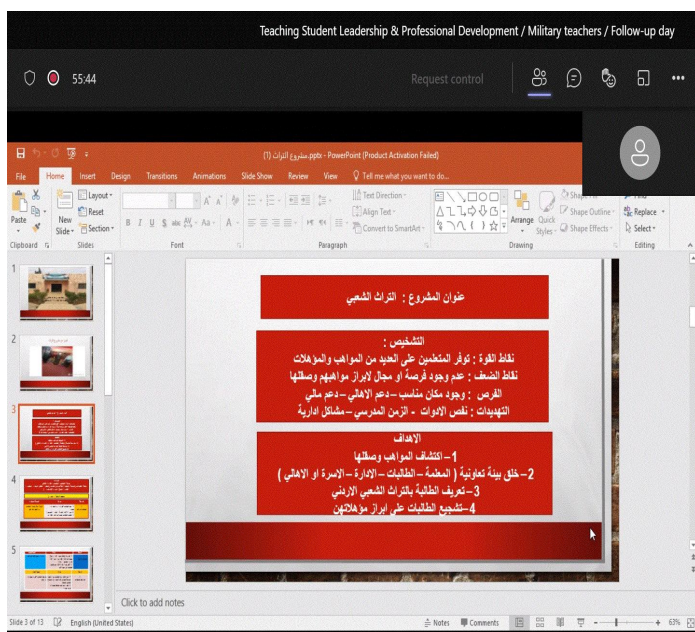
Teaching Student Leadership & Professional Development / Military teachers / Follow-up day

55:44

Request control

مشروع التراث (1).pptx - PowerPoint (Product Activation Failed)

File Home Insert Design Transitions Animations Slide Show Review View Tell me what you want to do...

Paste New Slide Layout Reset Section Clipboard Slides Font Paragraph Text Direction Align Text Convert to SmartArt Arrange Quick Styles Shape Fill Shape Outline Shape Effects Drawing Find Replace Select Editing

عنوان المشروع : التراث الشعبي

التشخيص :
نقاط القوة : توفر المتعلمين على العديد من المواهب والمؤهلات
نقاط الضعف : عدم وجود فرصة او مجال لابراز مواهبهم وصقلها
الفرص : وجود مكان مناسب – دعم الاهالي – دعم مالي
التهديدات : نقص الادوات – الزمن المدرسي – مشاكل ادارية

الاهداف
1– اكتشاف المواهب وصقلها
2– خلق بيئة تعاونية ( المعلمة – الطالبات – الادارة – الاسرة او الاهالي )
3– تعريف الطالبة بالتراث الشعبي الاردني
4– تشجيع الطالبات على ابراز مؤهلاتهن

Click to add notes

Slide 3 of 13 English (United States) Notes Comments 63%